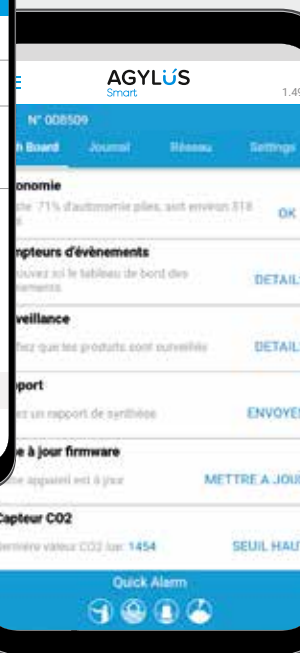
AGYLUS
Smart
1.49

N° 008509

h Board Journal Réseau Settings

onomie
ste: 71% d'autonomie piles, soit environ 318 OK

mpteurs d'évènements
ouvez ici le tableau de bord des ements DETAIL

veillance
fiez que les produits sont surveillés DETAIL

pport
ez un rapport de synthèse ENVOYE

e à jour firmware
re appareil est à jour METTRE A JOU

Capteur CO2
ernière valeur CO2 lue: 1454 SEUIL HAU

Quick Alarm